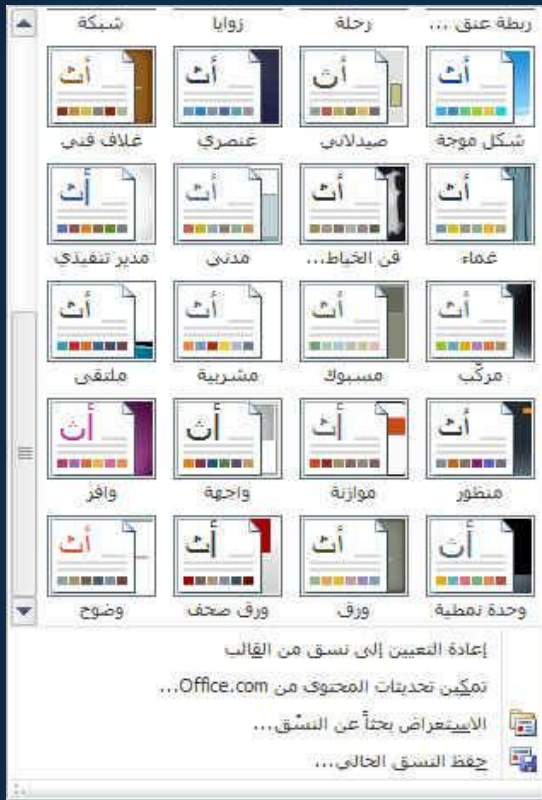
ربطة عنق ... رحلة زوايا شبكة

أث أث أث أث
شكل موجة صيدلاني عنصري غلاف فني

أث أث أث أث
غماء فن الخياط... مدني مدير تنفيذي

أث أث أث أث
مركّب مسبوك مشربية ملتقى

أث أث أث أث
منظور موازنة واجهة وافر

أث أث أث أث
وحدة نمطية ورق ورق صحف وضوح

إعادة التعيين إلى نسق من القالب
تمكين تحديثات المحتوى من Office.com...
الاستعراض بحثاً عن النسق...
حفظ النسق الحالي...